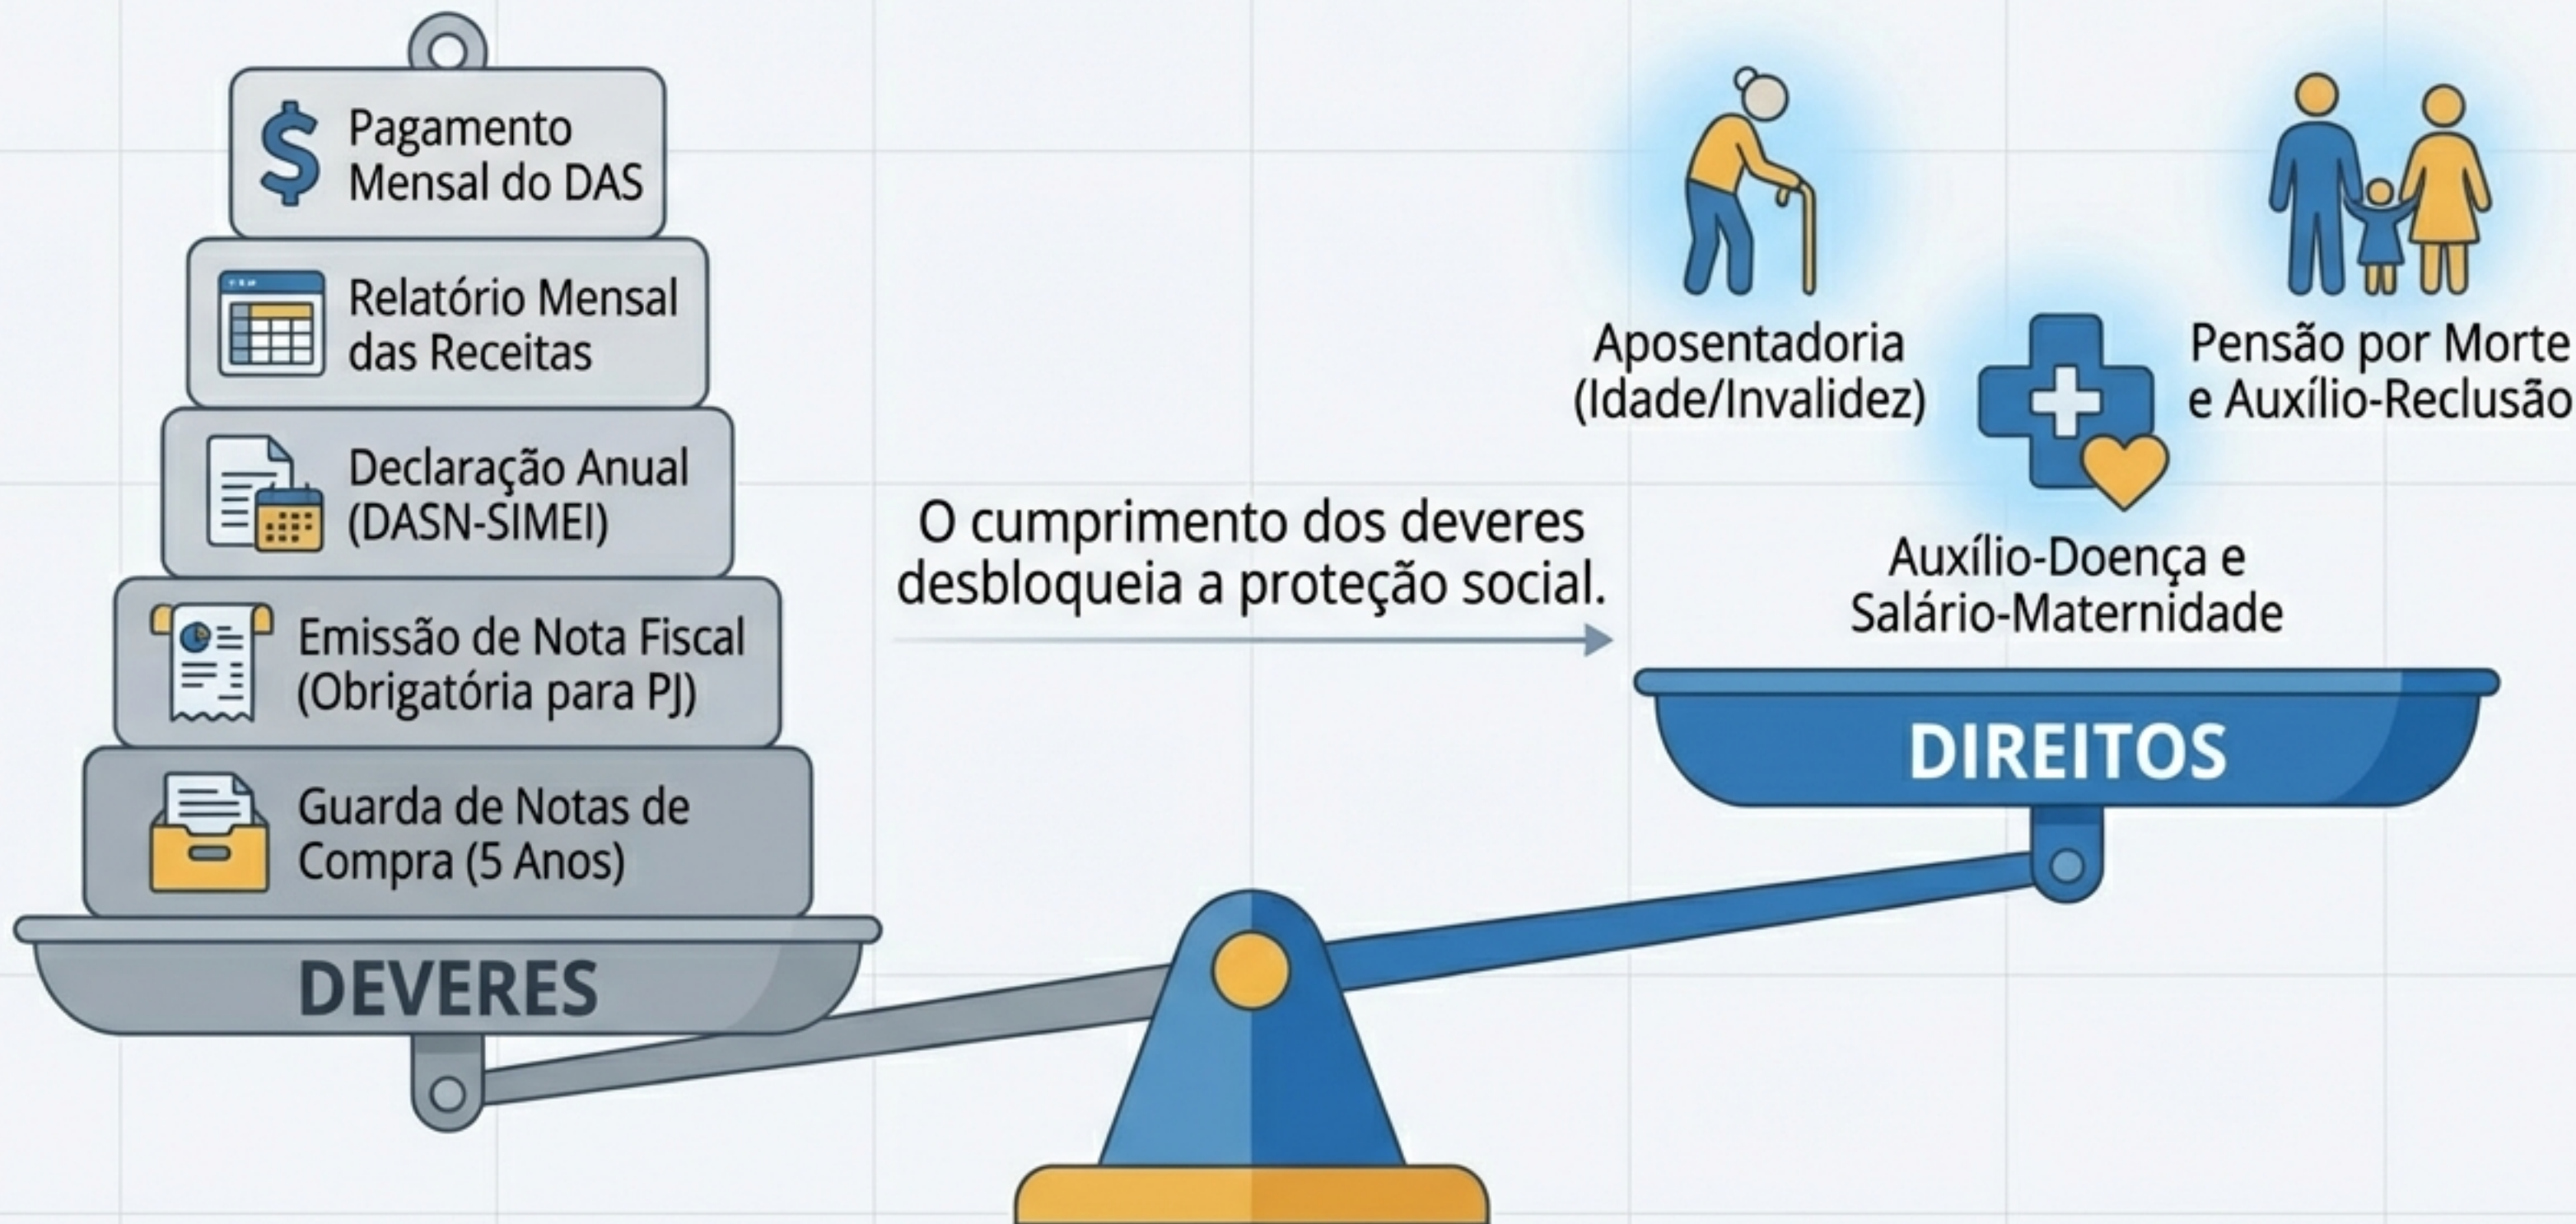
Pagamento Mensal do DAS

Relatório Mensal das Receitas

Declaração Anual (DASN-SIMEI)

Emissão de Nota Fiscal (Obrigatória para PJ)

Guarda de Notas de Compra (5 Anos)

DEVERES

O cumprimento dos deveres desbloqueia a proteção social.

Aposentadoria (Idade/Invalidez)

Pensão por Morte e Auxílio-Reclusão

Auxílio-Doença e Salário-Maternidade

DIREITOS